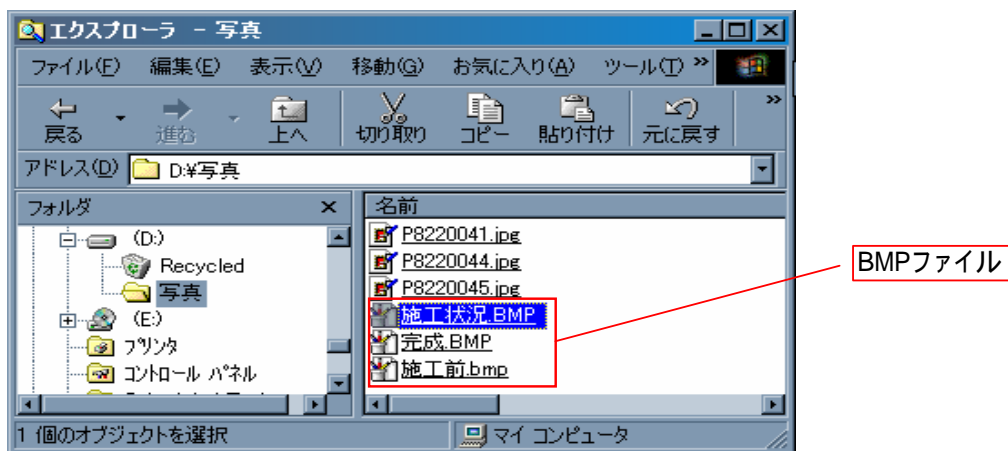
エクスプローラ － 写真

ファイル(F) 編集(E) 表示(V) 移動(G) お気に入り(A) ツール(T) »

戻る 進む 上へ 切り取り コピー 貼り付け 元に戻す »

アドレス(D) D:¥写真

フォルダ ×

(D:)
Recycled
写真
(E:)
プリンタ
コントロール パネル

名前
P8220041.jpg
P8220044.jpg
P8220045.jpg
施工状況.BMP
完成.BMP
施工前.bmp

BMPファイル

1 個のオブジェクトを選択

マイ コンピュータ